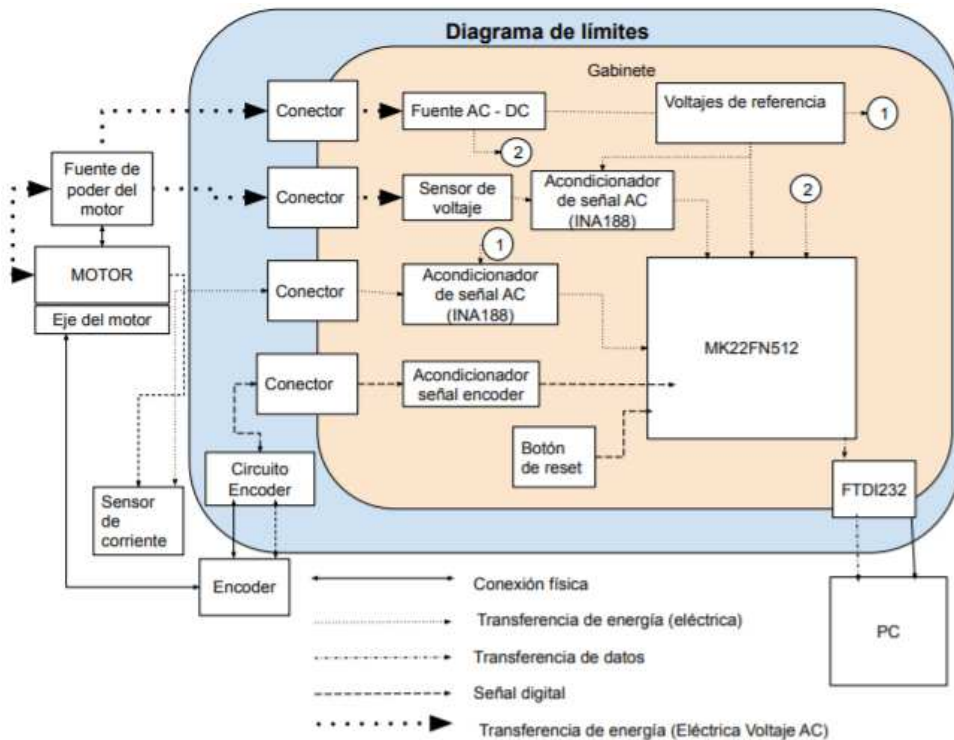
Diagrama de límites

Gabinete

Conector

Fuente AC - DC

Voltajes de referencia

1

2

Fuente de poder del motor

Conector

Sensor de voltaje

Acondicionador de señal AC (INA188)

2

1

MOTOR

Conector

Acondicionador de señal AC (INA188)

Eje del motor

MK22FN512

Conector

Acondicionador señal encoder

Botón de reset

Circuito Encoder

FTDI232

Sensor de corriente

Encoder

Conexión física

Transferencia de energía (eléctrica)

Transferencia de datos

Señal digital

Transferencia de energía (Eléctrica Voltaje AC)

PC